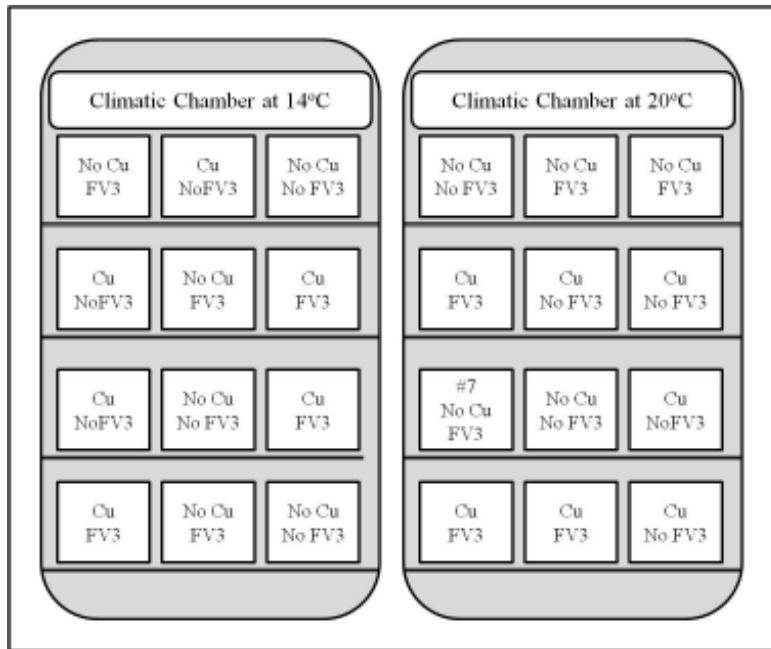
Climatic Chamber at 14ºC

No Cu FV3
Cu NoFV3
No Cu No FV3

Cu NoFV3
No Cu FV3
Cu FV3

Cu NoFV3
No Cu No FV3
Cu FV3

Cu FV3
No Cu FV3
No Cu No FV3

Climatic Chamber at 20ºC

No Cu No FV3
No Cu FV3
No Cu FV3

Cu FV3
Cu No FV3
Cu No FV3

#7 No Cu FV3
No Cu No FV3
Cu NoFV3

Cu FV3
Cu FV3
Cu No FV3